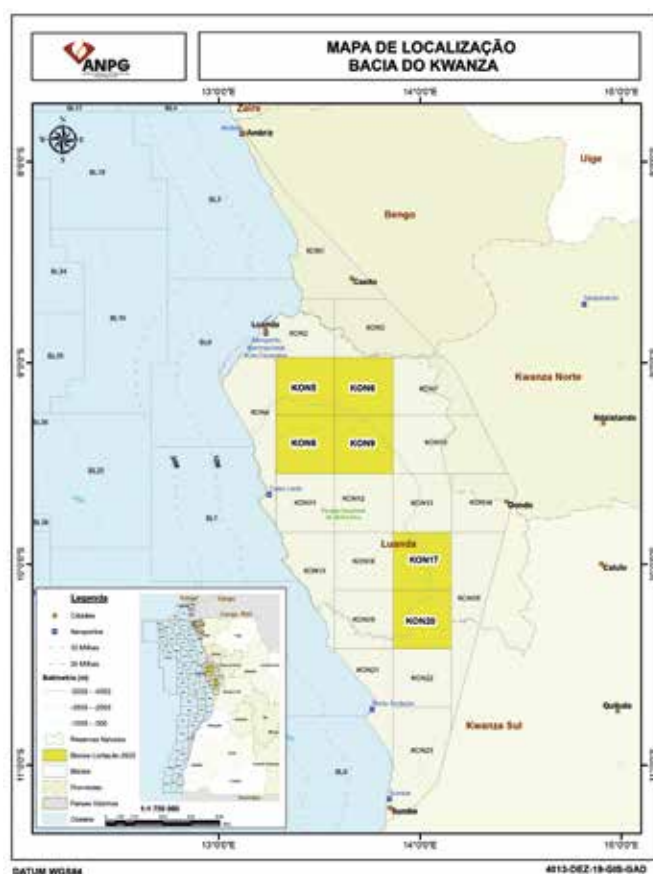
ANPG

MAPA DE LOCALIZAÇÃO
BACIA DO KWANZA

13°0'0"E
14°0'0"E
15°0'0"E

Zaire
Ambriz
Uige
Bengo
Caxito
Luanda
Kwanza Norte
Ndalatando
KON5
KON6
KON8
KON9
KON17
KON20
Dondo
Luanda
Calulo
Kwanza Sul
Gabela
Sumbe

BL.18
BL.3
BL.34
BL.19
BL.35
BL.6
BL.20
BL.36
BL.7
BL.9
KON1
KON2
KON3
KON4
KON7
KON10
KON11
KON12
KON13
KON14
KON15
KON16
KON18
KON19
KON21
KON22
KON23

8°0'0"S
9°0'0"S
10°0'0"S
11°0'0"S

Legenda
Cidades
Aeroportos
12 Milhas
24 Milhas
Batimetria (m)
Reservas Naturais
Blocos Licitação 2020
Blocos
Províncias
Países Vizinhos
Oceano

1:1 750 000

DATUM WGS84
4013-DEZ-19-GIS-GAD